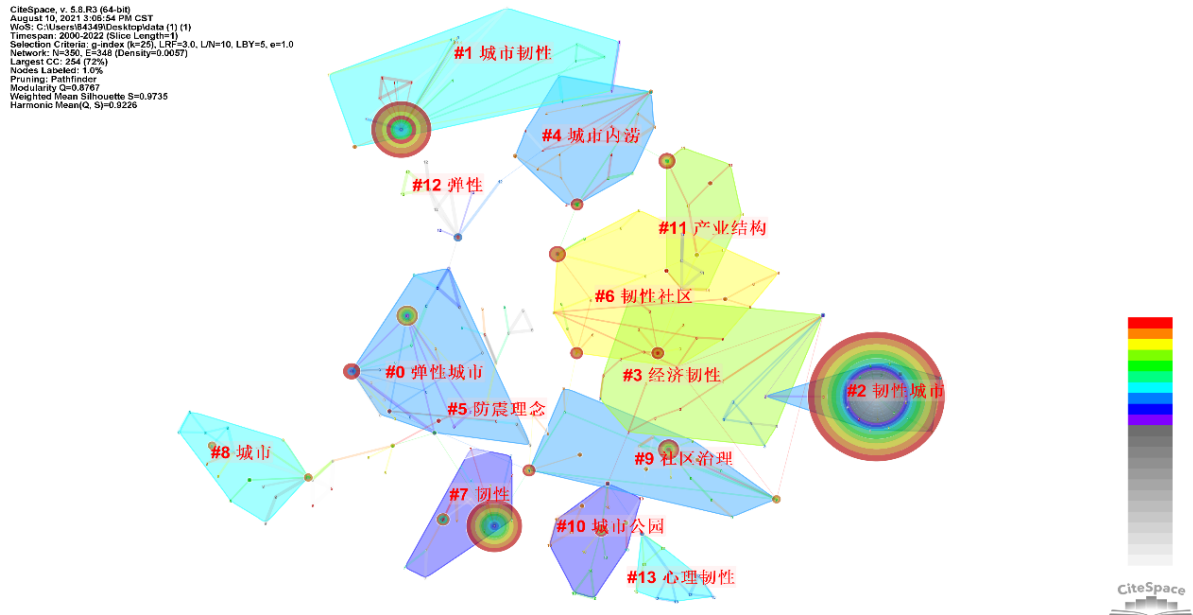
CiteSpace, v. 5.8.R3 (64-bit)
August 10, 2021 3:06:54 PM CST
WoS: C:\Users\84349\Desktop\data (1) (1)
Timespan: 2000-2022 (Slice Length=1)
Selection Criteria: g-index (k=25), LRF=3.0, L/N=10, LBY=5, e=1.0
Network: N=350, E=348 (Density=0.0057)
Largest CC: 254 (72%)
Nodes Labeled: 1.0%
Pruning: Pathfinder
Modularity Q=0.8767
Weighted Mean Silhouette S=0.9735
Harmonic Mean(Q, S)=0.9226

#1 城市韧性
#4 城市内涝
#12 弹性
#11 产业结构
#6 韧性社区
#0 弹性城市
#3 经济韧性
#2 韧性城市
#5 防震理念
#8 城市
#9 社区治理
#7 韧性
#10 城市公园
#13 心理韧性

CiteSpace